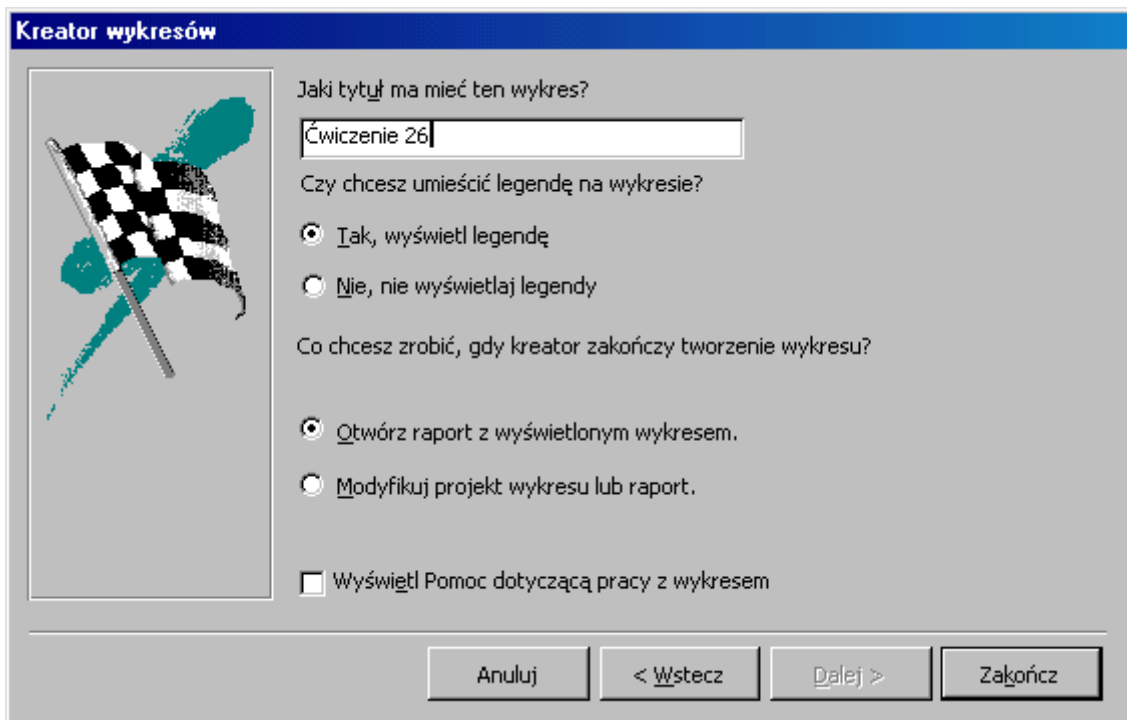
Kreator wykresów

Jaki tytuł ma mieć ten wykres?

Ćwiczenie 26

Czy chcesz umieścić legendę na wykresie?

Tak, wyświetl legendę

Nie, nie wyświetlaj legendy

Co chcesz zrobić, gdy kreator zakończy tworzenie wykresu?

Otwórz raport z wyświetlonym wykresem.

Modyfikuj projekt wykresu lub raport.

Wyświetl Pomoc dotyczącą pracy z wykresem

Anuluj

< Wstecz

Dalej >

Zakończ